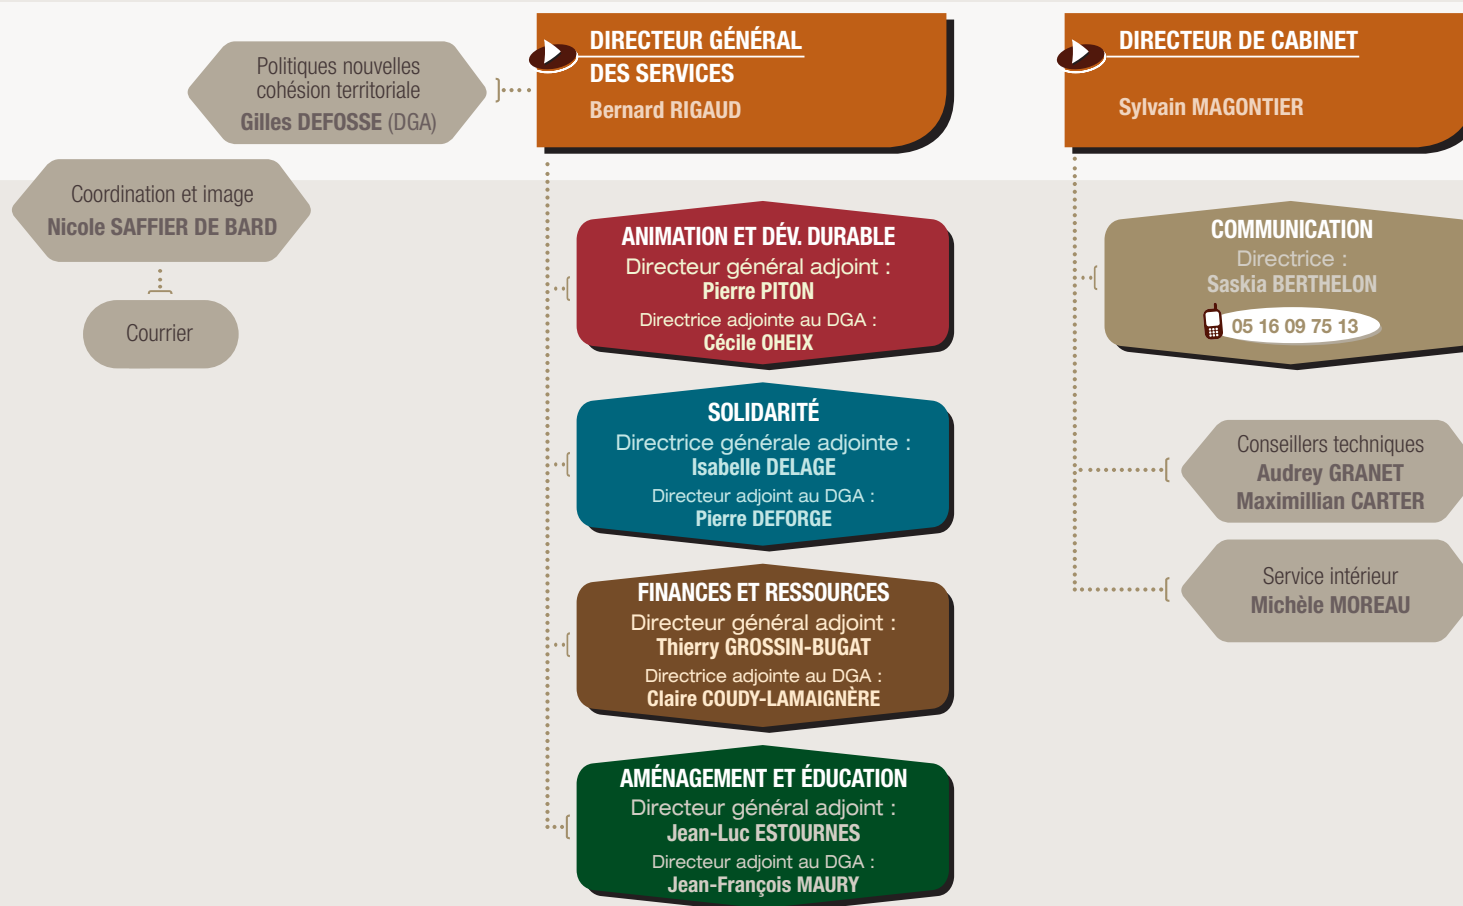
Politiques nouvelles cohésion territoriale
Gilles DEFOSSE (DGA)

DIRECTEUR GÉNÉRAL DES SERVICES
Bernard RIGAUD

DIRECTEUR DE CABINET
Sylvain MAGONTIER

Coordination et image
Nicole SAFFIER DE BARD

Courrier

ANIMATION ET DÉV. DURABLE
Directeur général adjoint :
Pierre PITON
Directrice adjointe au DGA :
Cécile OHEIX

COMMUNICATION
Directrice :
Saskia BERTHELON
05 16 09 75 13

SOLIDARITÉ
Directrice générale adjointe :
Isabelle DELAGE
Directeur adjoint au DGA :
Pierre DEFORGE

Conseillers techniques
Audrey GRANET
Maximillian CARTER

Service intérieur
Michèle MOREAU

FINANCES ET RESSOURCES
Directeur général adjoint :
Thierry GROSSIN-BUGAT
Directrice adjointe au DGA :
Claire COUDY-LAMAIGNÈRE

AMÉNAGEMENT ET ÉDUCATION
Directeur général adjoint :
Jean-Luc ESTOURNES
Directeur adjoint au DGA :
Jean-François MAURY